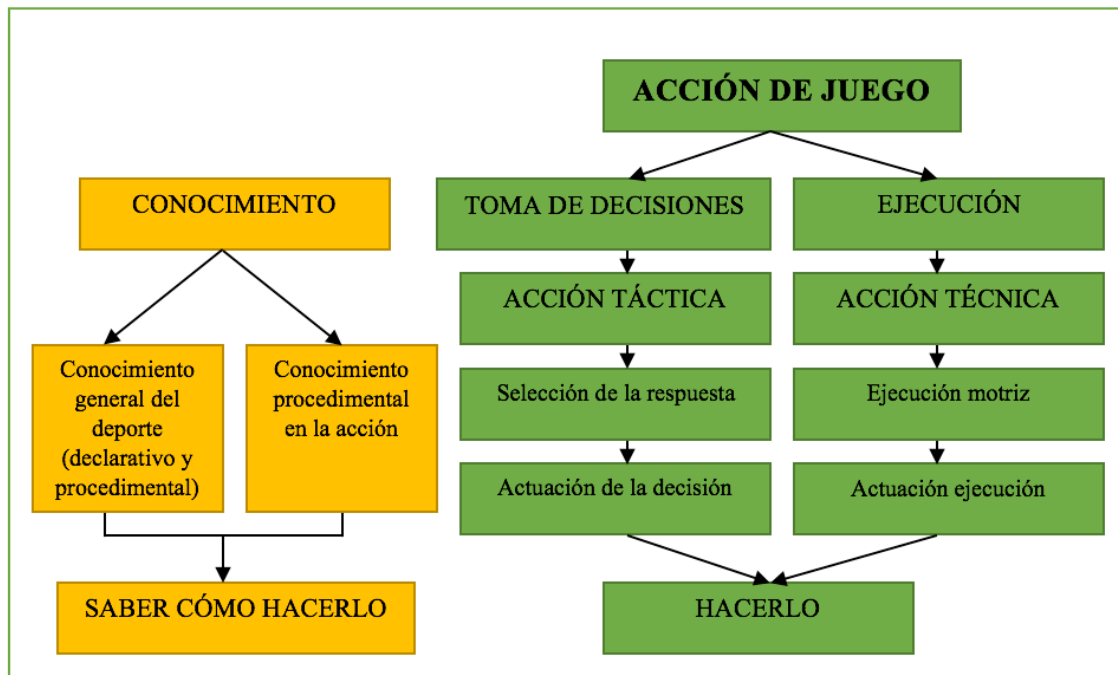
ACCIÓN DE JUEGO

CONOCIMIENTO

TOMA DE DECISIONES

EJECUCIÓN

ACCIÓN TÁCTICA

ACCIÓN TÉCNICA

Conocimiento general del deporte (declarativo y procedimental)

Conocimiento procedimental en la acción

Selección de la respuesta

Ejecución motriz

Actuación de la decisión

Actuación ejecución

SABER CÓMO HACERLO

HACERLO